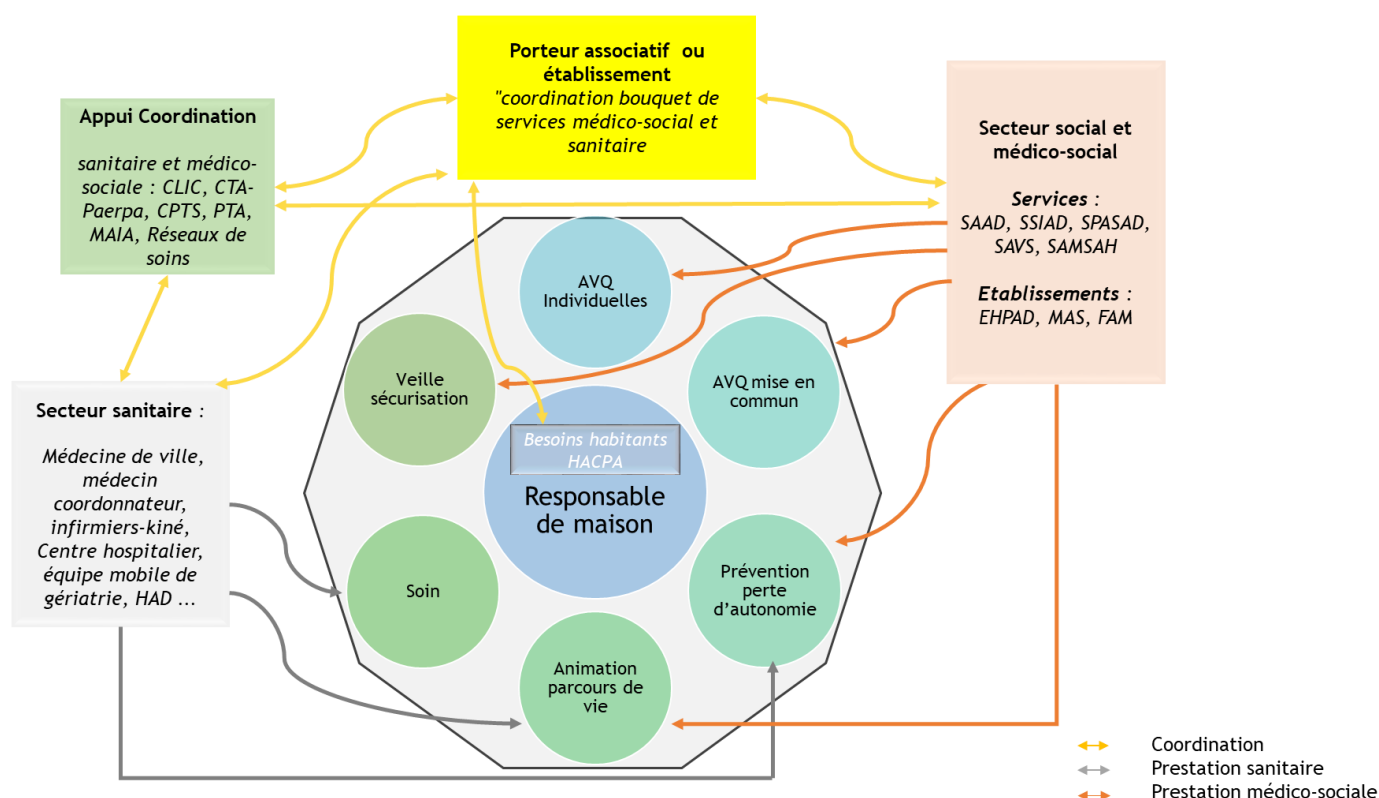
**Porteur associatif ou établissement**
"coordination bouquet de services médico-social et sanitaire

**Appui Coordination**

sanitaire et médico-sociale : CLIC, CTA-Paerpa, CPTS, PTA, MAIA, Réseaux de soins

**Secteur social et médico-social**

**Services** :
SAAD, SSIAD, SPASAD, SAVS, SAMSAH

**Etablissements** :
EHPAD, MAS, FAM

**Secteur sanitaire** :

Médecine de ville, médecin coordonnateur, infirmiers-kiné, Centre hospitalier, équipe mobile de gériatrie, HAD ...

AVQ Individuelles

Veille sécurisation

AVQ mise en commun

Besoins habitants HACPA

Responsable de maison

Soin

Prévention perte d'autonomie

Animation parcours de vie

Coordination
Prestation sanitaire
Prestation médico-sociale